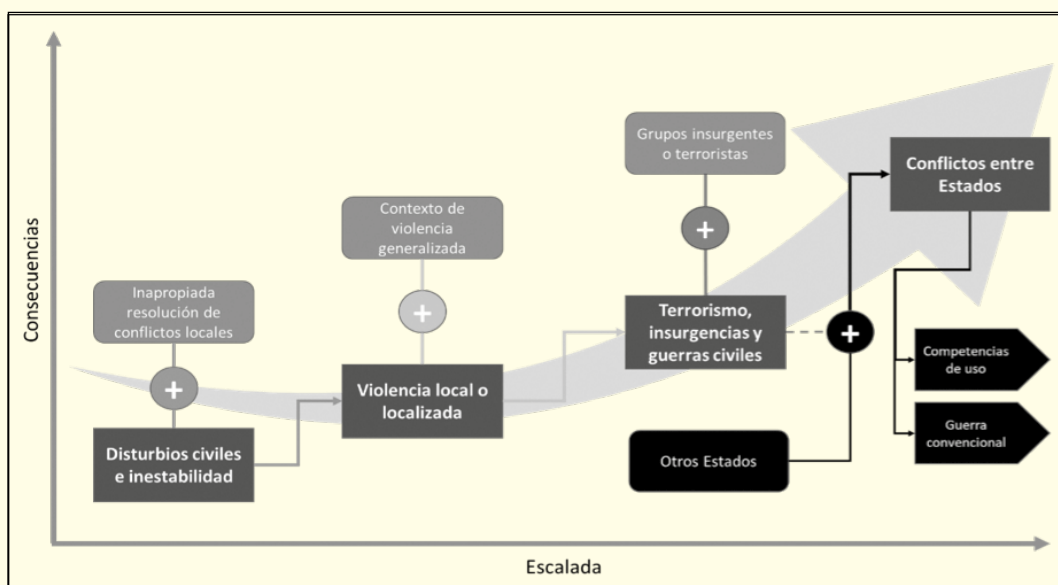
Consecuencias

Inapropiada resolución de conflictos locales

+

Disturbios civiles e inestabilidad

Contexto de violencia generalizada

+

Violencia local o localizada

Grupos insurgentes o terroristas

+

Terrorismo, insurgencias y guerras civiles

+

Otros Estados

Conflictos entre Estados

Competencias de uso

Guerra convencional

Escalada